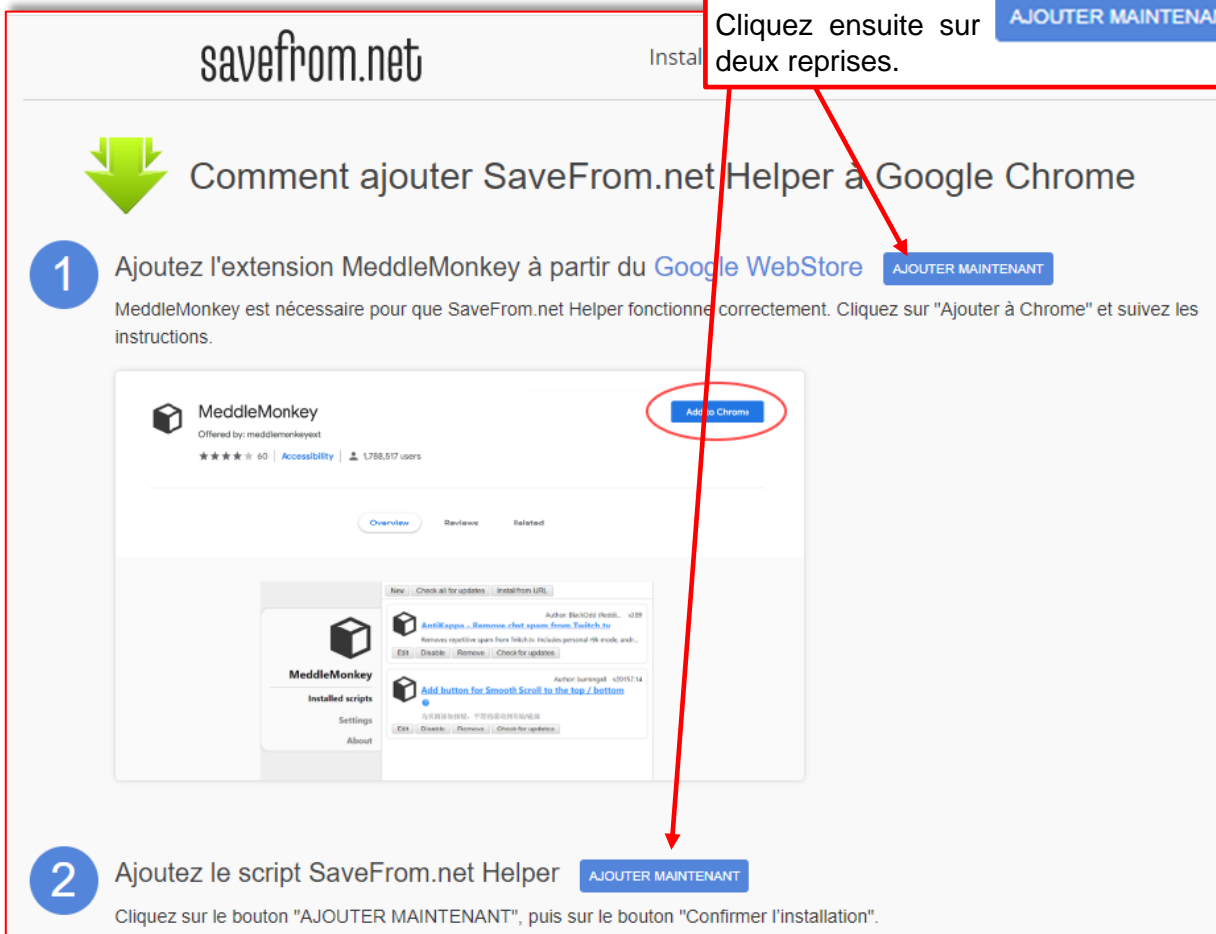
savefrom.net

Instal

Cliquez ensuite sur AJOUTER MAINTENAN deux reprises.

Comment ajouter SaveFrom.net Helper à Google Chrome

1

Ajoutez l'extension MeddleMonkey à partir du Google WebStore AJOUTER MAINTENANT

MeddleMonkey est nécessaire pour que SaveFrom.net Helper fonctionne correctement. Cliquez sur "Ajouter à Chrome" et suivez les instructions.

MeddleMonkey
Offered by: meddlemonkeyext
60 | Accessibility | 1,788,517 users

Add to Chrome

Overview Reviews Related

New Check all for updates Install from URL

MeddleMonkey
Installed scripts
Settings
About

Author: BlackOdd (Reddi... v3.89
AntiKappa - Remove chat spam from Twitch.tv
Removes repetitive spam from Twitch.tv. Includes personal filk mode, andr...
Edit Disable Remove Check for updates

Author: burningall v20157.14
Add button for Smooth Scroll to the top / bottom
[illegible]
Edit Disable Remove Check for updates

2

Ajoutez le script SaveFrom.net Helper AJOUTER MAINTENANT

Cliquez sur le bouton "AJOUTER MAINTENANT", puis sur le bouton "Confirmer l'installation".